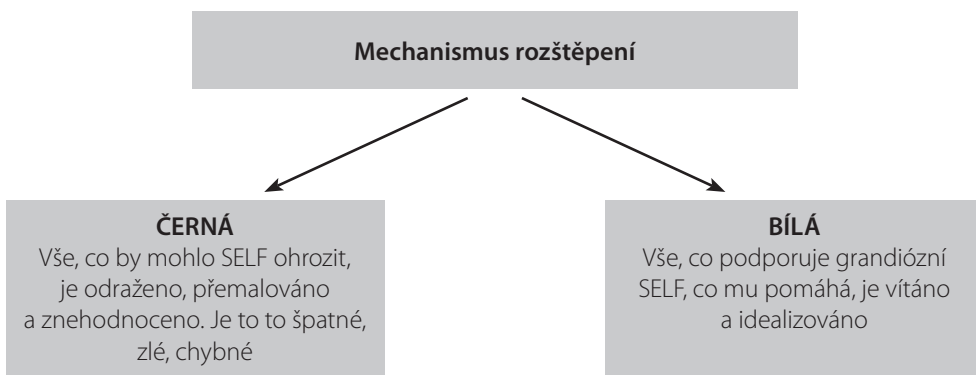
Mechanismus rozštěpení

ČERNÁ
Vše, co by mohlo SELF ohrozit, je odraženo, přemalováno a znehodnoceno. Je to to špatné, zlé, chybné

BÍLÁ
Vše, co podporuje grandiózní SELF, co mu pomáhá, je vítáno a idealizováno